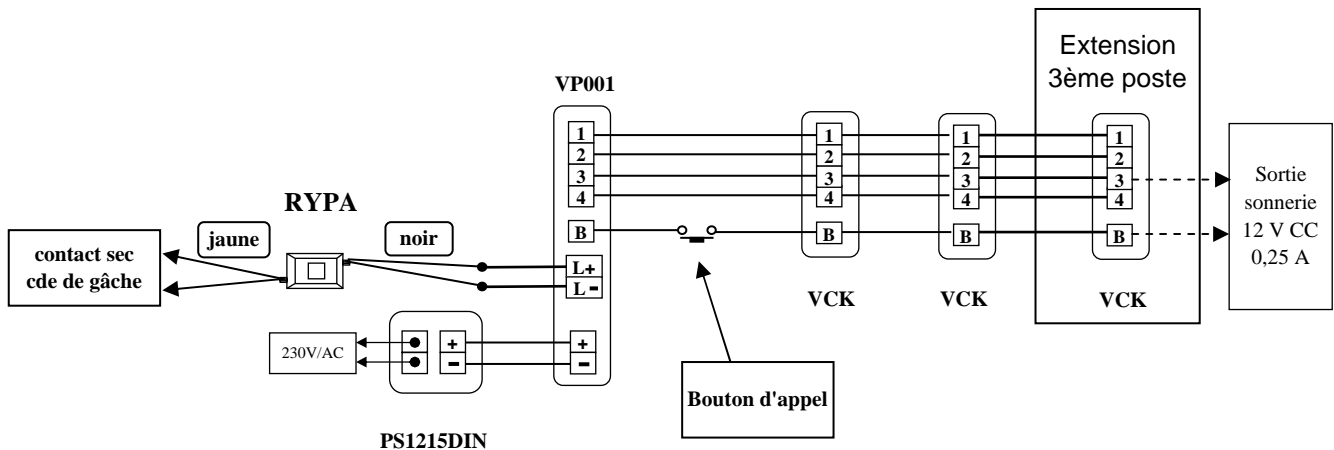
Extension
3ème poste

VP001

RYPA

contact sec
cde de gâche

jaune

noir

1
2
3
4
B
L+
L-
+
-

1
2
3
4
B

1
2
3
4
B

1
2
3
4
B

Sortie
sonnerie
12 V CC
0,25 A

VCK

VCK

VCK

230V/AC

+
-

PS1215DIN

Bouton d'appel